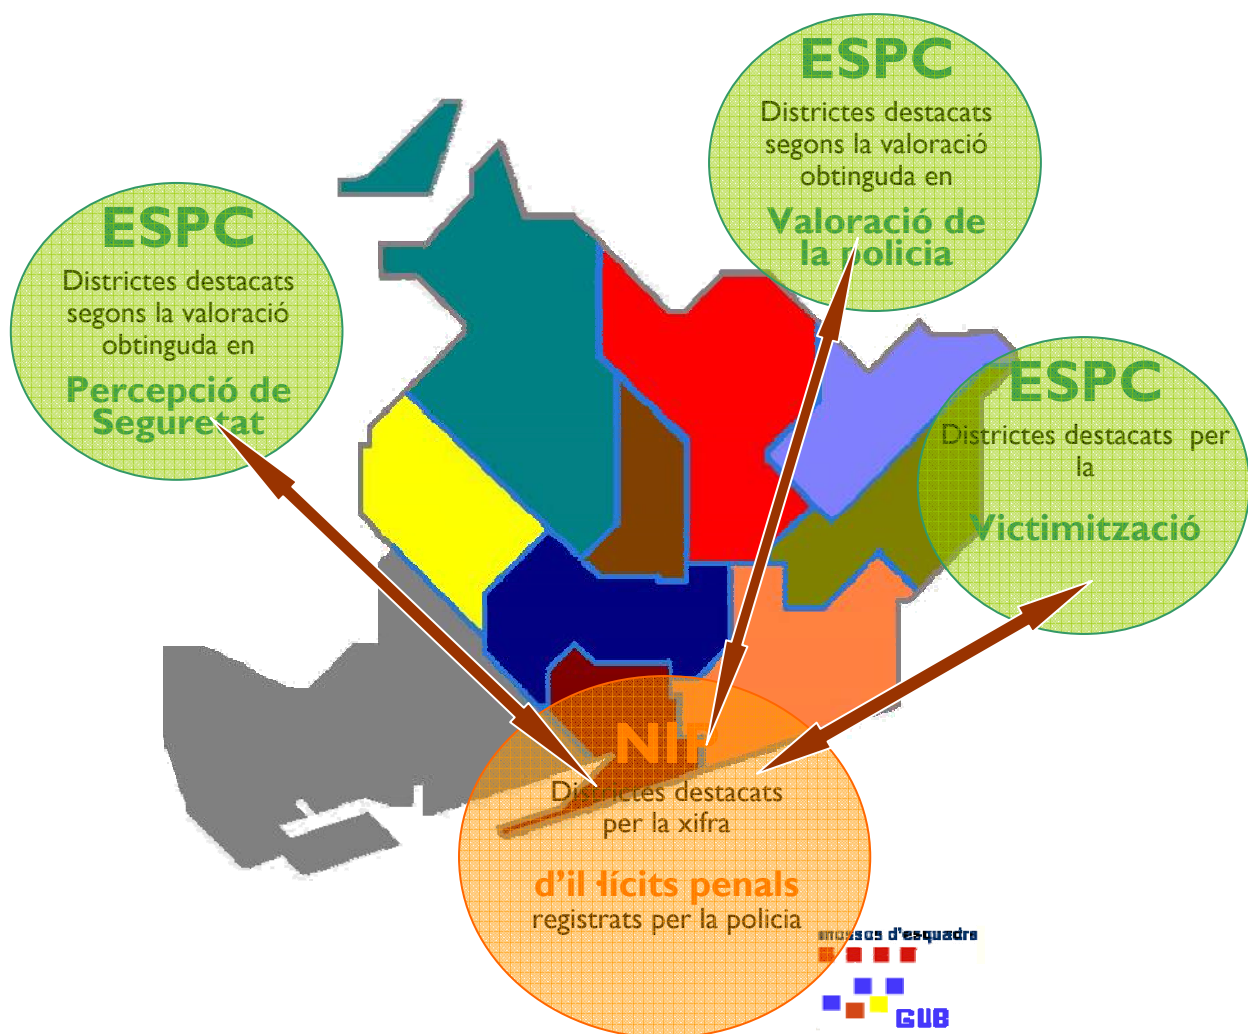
ESPC
Districtes destacats segons la valoració obtinguda en
Valoració de la policia

ESPC
Districtes destacats segons la valoració obtinguda en
Percepció de Seguretat

ESPC
Districtes destacats per la
Victimització

NIP
Districtes destacats per la xifra
d'il·lícits penals registrats per la policia

mossos d'esquadra

GUB